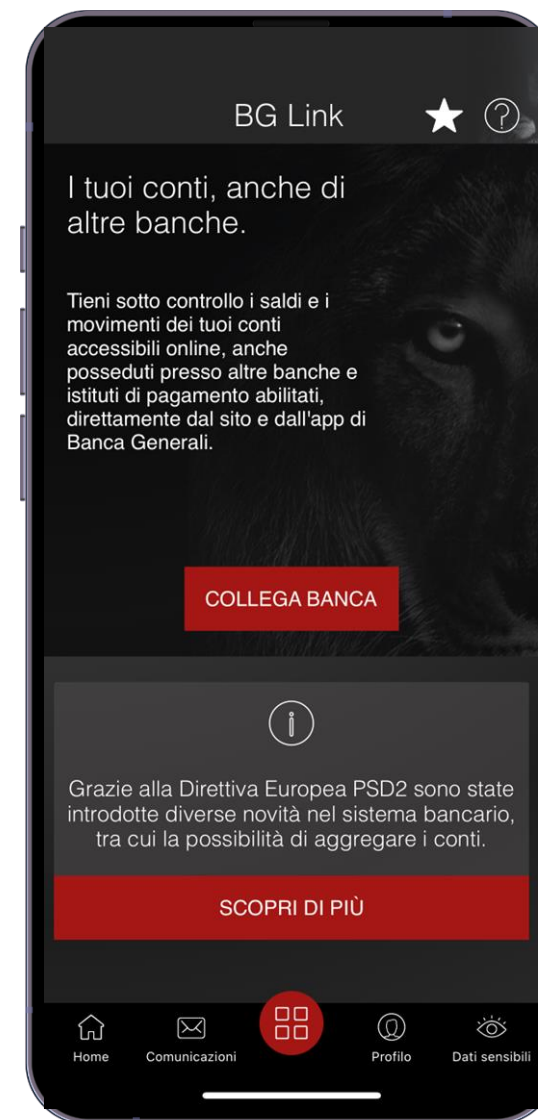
BG Link

I tuoi conti, anche di altre banche.

Tieni sotto controllo i saldi e i movimenti dei tuoi conti accessibili online, anche posseduti presso altre banche e istituti di pagamento abilitati, direttamente dal sito e dall'app di Banca Generali.

COLLEGA BANCA

Grazie alla Direttiva Europea PSD2 sono state introdotte diverse novità nel sistema bancario, tra cui la possibilità di aggregare i conti.

SCOPRI DI PIÙ

Home
Comunicazioni
Profilo
Dati sensibili